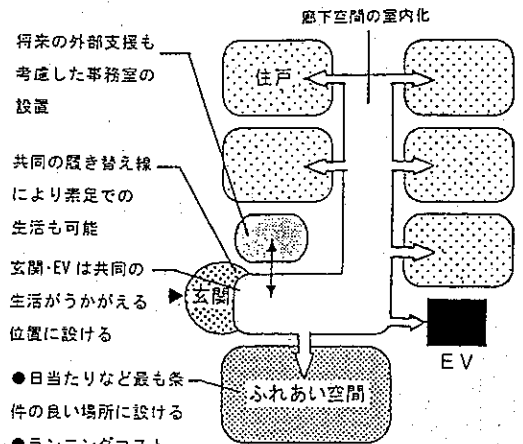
廊下空間の室内化

将来の外部支援も考慮した事務室の設置

住戸

共同の履き替え線により素足での生活も可能

玄関・EVは共同の生活がうかがえる位置に設ける

玄関

EV

●日当たりなど最も条件の良い場所に設ける

ふれあい空間

●ランニングコスト